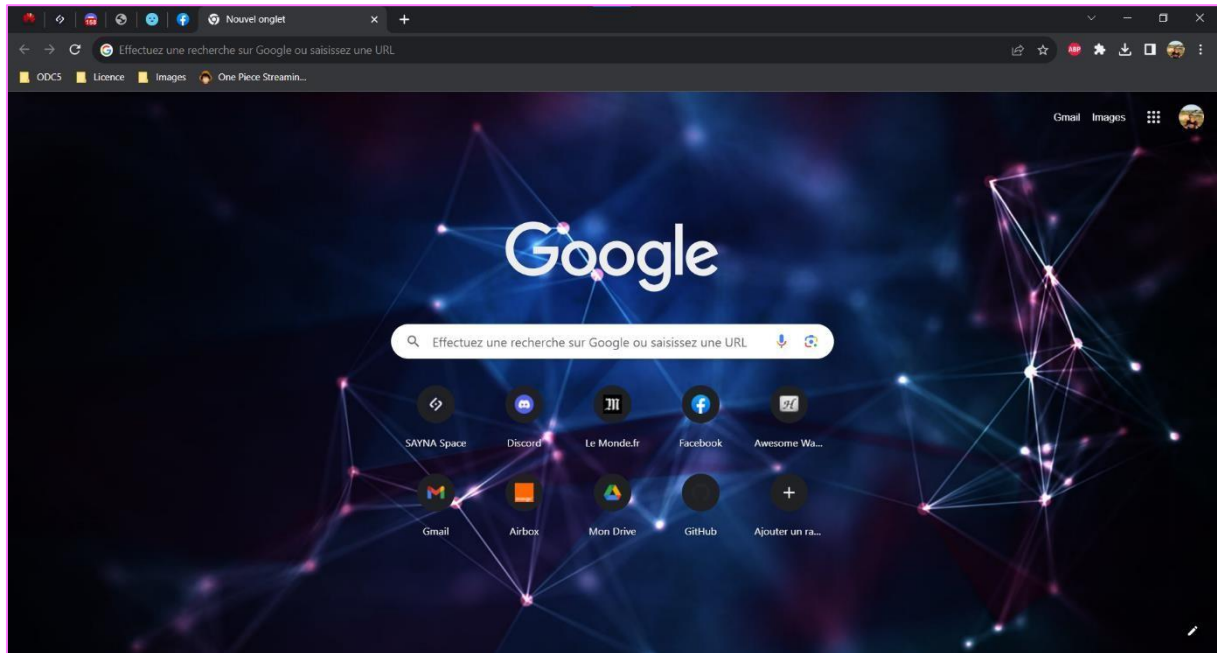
158
Nouvel onglet

Effectuez une recherche sur Google ou saisissez une URL

ODC5 Licence Images One Piece Streamin...

Gmail Images

Google

Effectuez une recherche sur Google ou saisissez une URL

SAYNA Space
Discord
Le Monde.fr
Facebook
Awesome Wa...
Gmail
Airbox
Mon Drive
GitHub
Ajouter un ra...